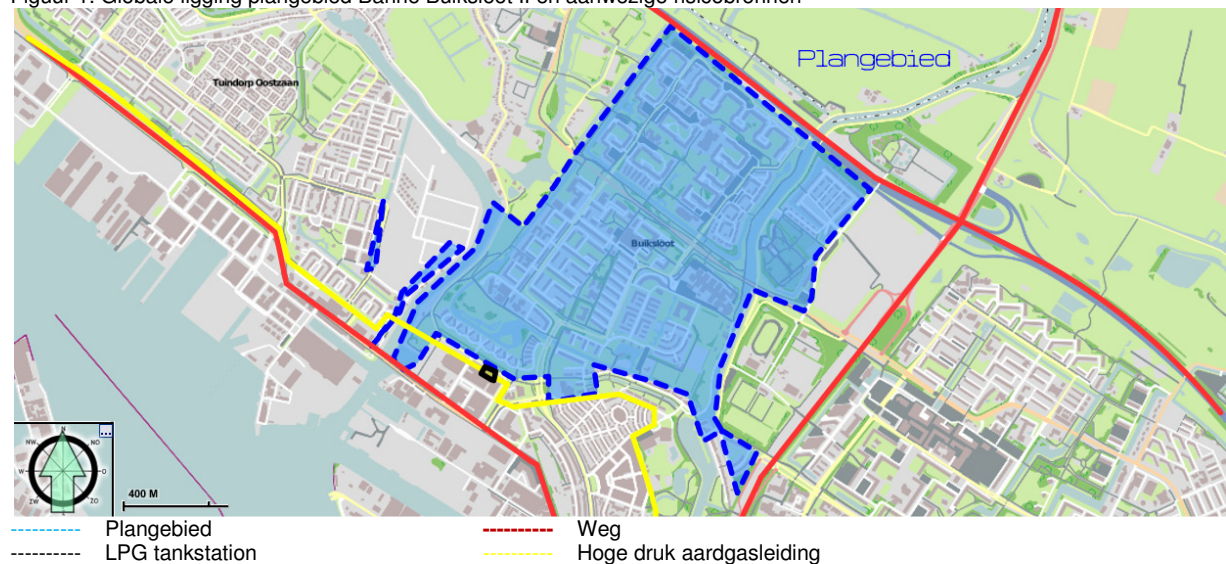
Figuur 1: Globale ligging plangebied Banne Buiksloot II en aanwezige risicobronnen

Plangebied

Tuindorp Oostzaan

Buiksloot

N
NW
NO
W
O
ZW
ZO

400 M

Plangebied
LPG tankstation
Weg
Hoge druk aardgasleiding